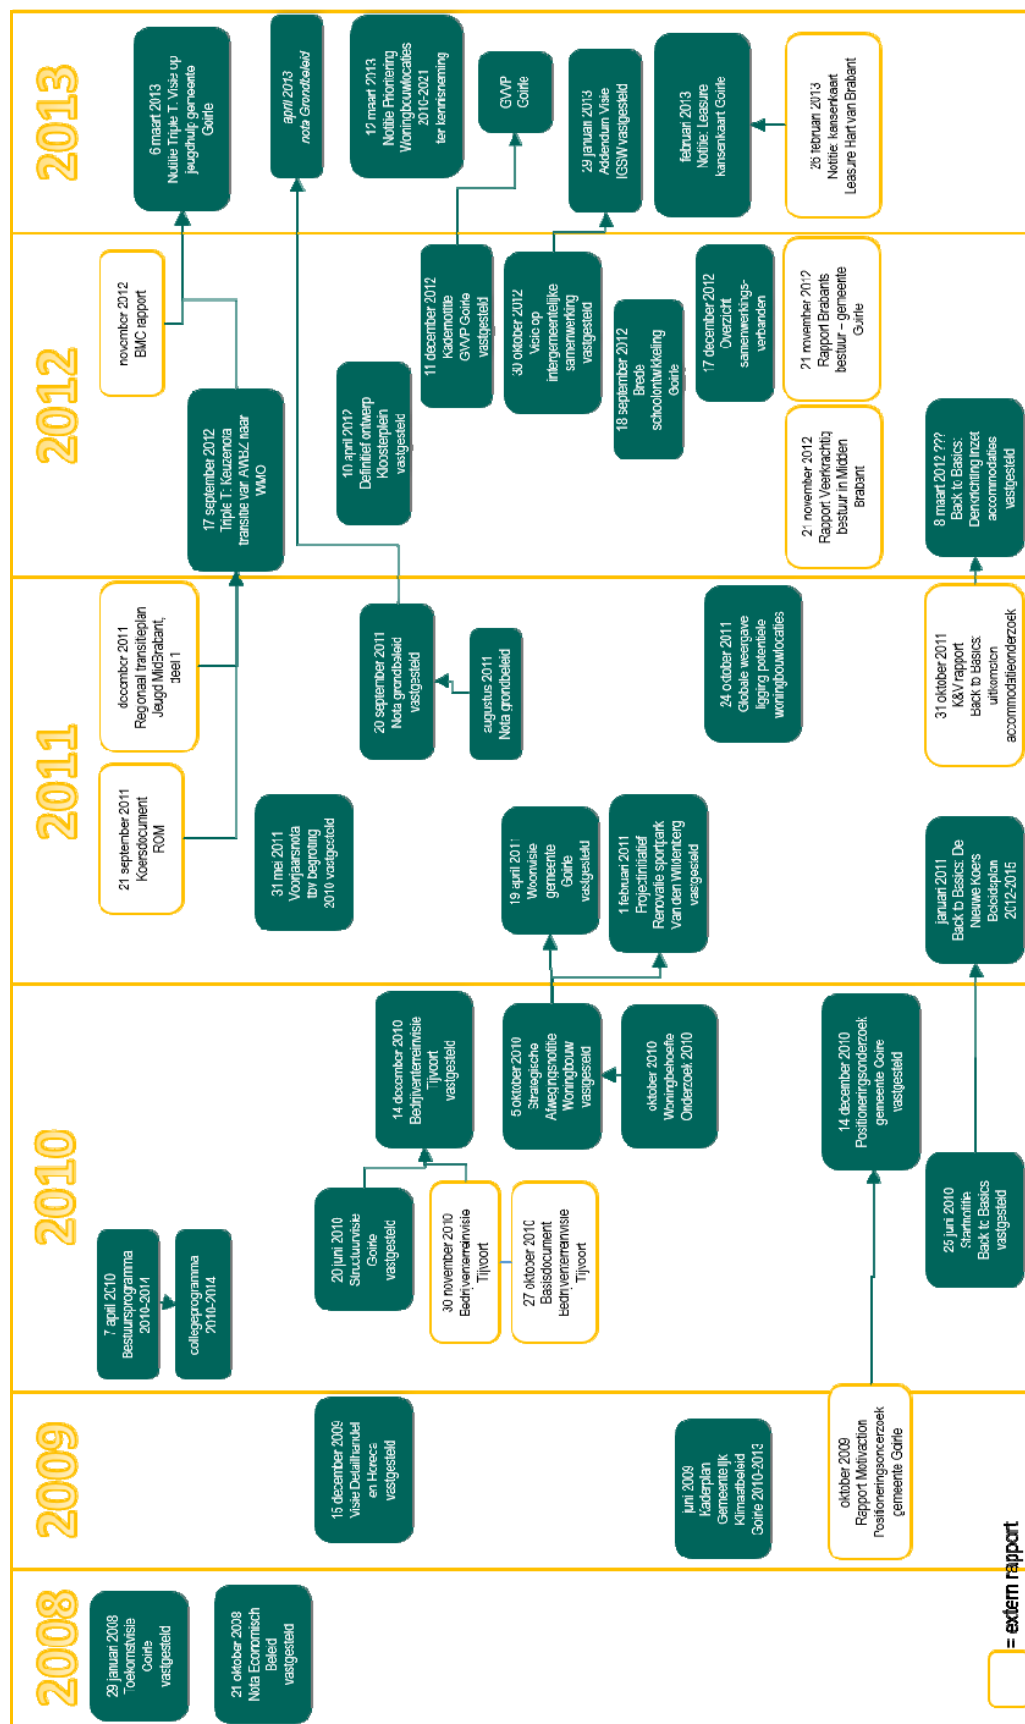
2013

6 maart 2013 Notitie Triple T. Visie op jeugdhulp gemeente Goirle

april 2013 nota Grondbeleid

12 maart 2013 Notitie Prioritering Woningbouwlocaties 2010-2021 ter kennisname

GVVP Goirle

29 januari 2013 Addendum Visie IGSW vastgesteld

februari 2013 Notitie: Leasure kansenkaart Goirle

26 februari 2013 Notitie: kansenkaart Leasure Hart van Brabant

2012

november 2012 BMC rapport

17 september 2012 Triple T: Keuzenota transitie van AWBZ naar WMO

10 april 2012 Definitief ontwerp Kloosterplein vastgesteld

11 december 2012 Kadernotitie GVVP Goirle vastgesteld

30 oktober 2012 Visie op intergemeentelijke samenwerking vastgesteld

18 september 2012 Brede schoolontwikkeling Goirle

17 december 2012 Overzicht samenwerkings-verbanden

21 november 2012 Rapport Brabants bestuur – gemeente Goirle

21 november 2012 Rapport Veerkrachtig bestuur in Midden Brabant

8 maart 2012 ??? Back to Basics: Denkrichting inzet accommodaties vastgesteld

2011

december 2011 Regionaal transitieplan Jeugd MidBrabant, deel 1

21 september 2011 Koersdocument ROM

31 mei 2011 Voorjaarsnota tbv begroting 2010 vastgesteld

20 september 2011 Nota grondbeleid vastgesteld

augustus 2011 Nota grondbeleid

19 april 2011 Woonvisie gemeente Goirle vastgesteld

1 februari 2011 Projectinitiatief Renovatie sportpark Van den Wildenberg vastgesteld

24 oktober 2011 Globale weergave ligging potentiele woningbouwlocaties

31 oktober 2011 K&V rapport Back to Basics: uitkomsten accommodatieonderzoek

januari 2011 Back to Basics: De Nieuwe Koers Beleidsplan 2012-2015

2010

14 december 2010 Bedrijventerreinvisie Tijvoort vastgesteld

5 oktober 2010 Strategische Afwegingsnotitie Woningbouw vastgesteld

oktober 2010 Woningbehoefte Onderzoek 2010

14 december 2010 Positioneringsonderzoek gemeente Goirle vastgesteld

7 april 2010 Bestuursprogramma 2010-2014

collegeprogramma 2010-2014

20 juni 2010 Structuurvisie Goirle vastgesteld

30 november 2010 Bedrijventerreinvisie Tijvoort

27 oktober 2010 Basisdocument Bedrijventerreinvisie Tijvoort

25 juni 2010 Startnotitie Back to Basics vastgesteld

2009

15 december 2009 Visie Detailhandel en Horeca vastgesteld

juni 2009 Kaderplan Gemeentelijk Klimaatbeleid Goirle 2010-2013

oktober 2009 Rapport Motivaction Positioneringsonderzoek gemeente Goirle

2008

29 januari 2008 Toekomstvisie Goirle vastgesteld

21 oktober 2008 Nota Economisch Beleid vastgesteld

= extern rapport